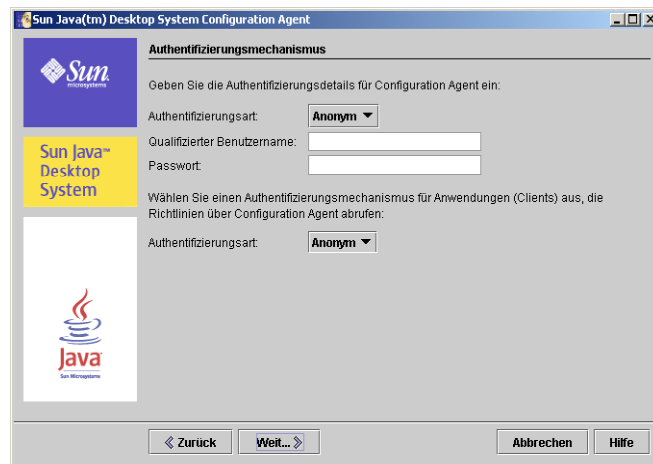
Sun Java(tm) Desktop System Configuration Agent

Sun microsystems

Sun Java™ Desktop System

Java
Sun Microsystems

Authentifizierungsmechanismus

Geben Sie die Authentifizierungsdetails für Configuration Agent ein:

Authentifizierungsart: Anonym

Qualifizierter Benutzername:

Passwort:

Wählen Sie einen Authentifizierungsmechanismus für Anwendungen (Clients) aus, die Richtlinien über Configuration Agent abrufen:

Authentifizierungsart: Anonym

Zurück | Weit... | Abbrechen | Hilfe